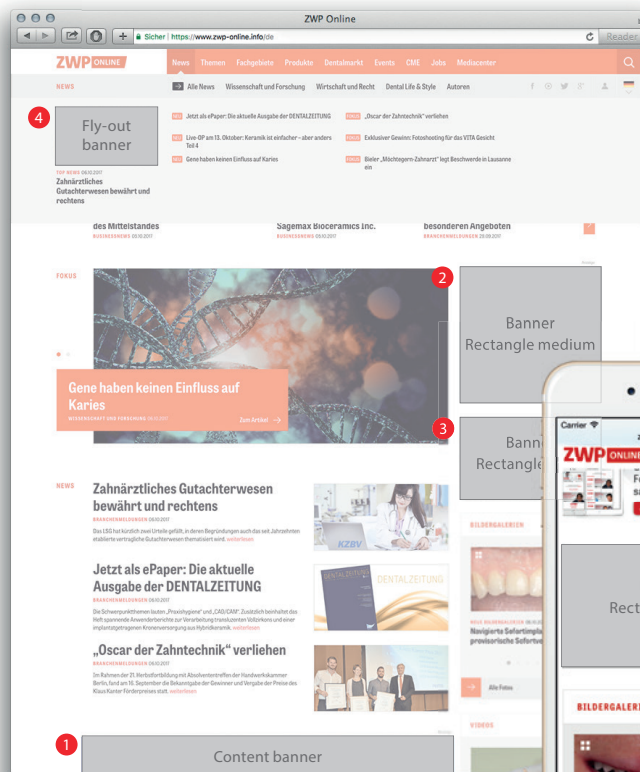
ZWP Online

Sicher | https://www.zwp-online.info/de

Reader

ZWP ONLINE

News Themen Fachgebiete Produkte Dentalmarkt Events CME Jobs Mediacenter

NEWS

Alle News Wissenschaft und Forschung Wirtschaft und Recht Dental Life & Style Autoren

4

Fly-out banner

TOP NEWS 09.10.2017
Zahnärztliches Gutachterwesen bewährt und rechtens

Jetzt als ePaper: Die aktuelle Ausgabe der DENTALZEITUNG

Live-OP am 13. Oktober: Keramik ist einfacher – aber anders Teil 4

Gene haben keinen Einfluss auf Karies

„Oscar der Zahntechnik" verliehen

Exklusiver Gewinn: Fotoshooting für das VITA Gesicht

Bieler „Möchtegern-Zahnarzt" legt Beschwerde in Lausanne ein

des Mittelstandes
BUSINESSNEWS 09.10.2017

Sagemax Bioceramics Inc.

besonderen Angeboten
BRANCHENMELDUNGEN 28.09.2017

FOKUS

2

Banner Rectangle medium

Gene haben keinen Einfluss auf Karies

WISSENSCHAFT UND FORSCHUNG 09.10.2017

Zum Artikel

3

Bann Rectangle

NEWS

Zahnärztliches Gutachterwesen bewährt und rechtens

BRANCHENMELDUNGEN 09.10.2017

Das LSG hat kürzlich zwei Urteile gefällt, in deren Begründungen auch das seit Jahrzehnten etablierte vertragliche Gutachterwesen thematisiert wird. weiterlesen

KZBV

Jetzt als ePaper: Die aktuelle Ausgabe der DENTALZEITUNG

BRANCHENMELDUNGEN 09.10.2017

Die Schwerpunktthemen lauten „Prophylaxe" und „CAD/CAM". Zusätzlich beinhaltet das Heft spannende Anwenderberichte zur Verarbeitung transluzenten Vollzirkons und einer implantatgetragenen Kronenversorgung aus Hybridkeramik. weiterlesen

DENTALZEITUNG

„Oscar der Zahntechnik" verliehen

BRANCHENMELDUNGEN 09.10.2017

Im Rahmen der 21. Herbstfortbildung mit Absolvententreffen der Handwerkskammer Berlin fand am 16. September die Bekanntgabe der Gewinner und Vergabe der Preise des Klaus Kanter Förderpreises statt. weiterlesen

BILDERGALERIEN

Navigierte Sofortimpl provisorische Sofortv

Alle Fotos

VIDEOS

1

Content banner

Carrier

ZWP ONLINE

Rect

BILDERGALER